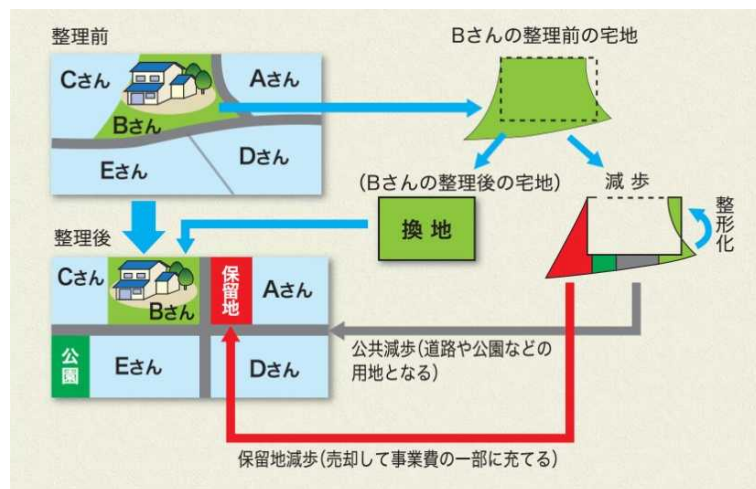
整理前

Cさん

Aさん

Bさん

Eさん

Dさん

Bさんの整理前の宅地

(Bさんの整理後の宅地)

換地

減歩

整形化

整理後

Cさん

Bさん

保留地

Aさん

公園

Eさん

Dさん

公共減歩(道路や公園などの用地となる)

保留地減歩(売却して事業費の一部に充てる)